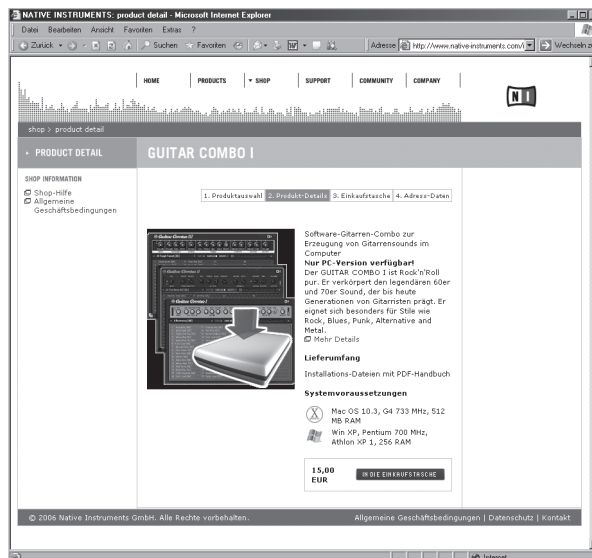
NATIVE INSTRUMENTS: product detail - Microsoft Internet Explorer

Datei Bearbeiten Ansicht Favoriten Extras ?

Zurück Suchen Favoriten Adresse http://www.native-instruments.com/ Wechseln zu

HOME PRODUCTS SHOP SUPPORT COMMUNITY COMPANY

NI

shop > product detail

PRODUCT DETAIL

GUITAR COMBO I

SHOP INFORMATION
Shop-Hilfe
Allgemeine Geschäftsbedingungen

1. Produktauswahl 2. Produkt-Details 3. Einkaufstasche 4. Adress-Daten

Guitar Combo II
Guitar Combo II
Guitar Combo I

Software-Gitarren-Combo zur Erzeugung von Gitarrensounds im Computer
Nur PC-Version verfügbar!
Der GUITAR COMBO I ist Rock'n'Roll pur. Er verkörpert den legendären 60er und 70er Sound, der bis heute Generationen von Gitarristen prägt. Er eignet sich besonders für Stile wie Rock, Blues, Punk, Alternative und Metal.
Mehr Details

Lieferumfang

Installations-Dateien mit PDF-Handbuch

Systemvoraussetzungen

Mac OS 10.3, G4 733 MHz, 512 MB RAM

Win XP, Pentium 700 MHz, Athlon XP 1, 256 RAM

15,00 EUR

IN DIE EINKAUFSTASCHE

© 2006 Native Instruments GmbH. Alle Rechte vorbehalten.

Allgemeine Geschäftsbedingungen | Datenschutz | Kontakt

Internet